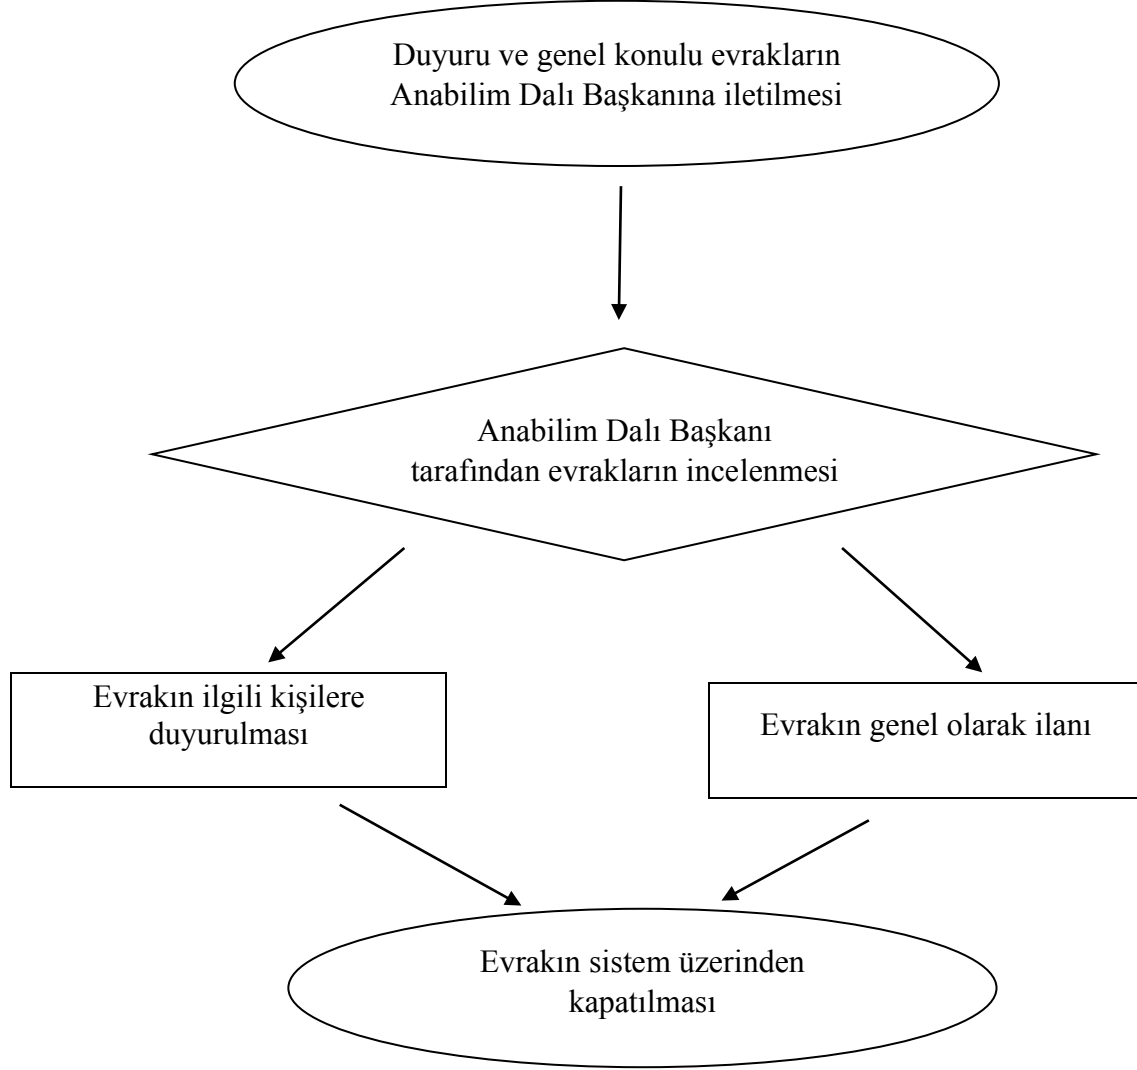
Duyuru ve genel konulu evrakların Anabilim Dalı Başkanına iletilmesi

Anabilim Dalı Başkanı tarafından evrakların incelenmesi

Evrakın ilgili kişilere duyurulması

Evrakın genel olarak ilanı

Evrakın sistem üzerinden kapatılması